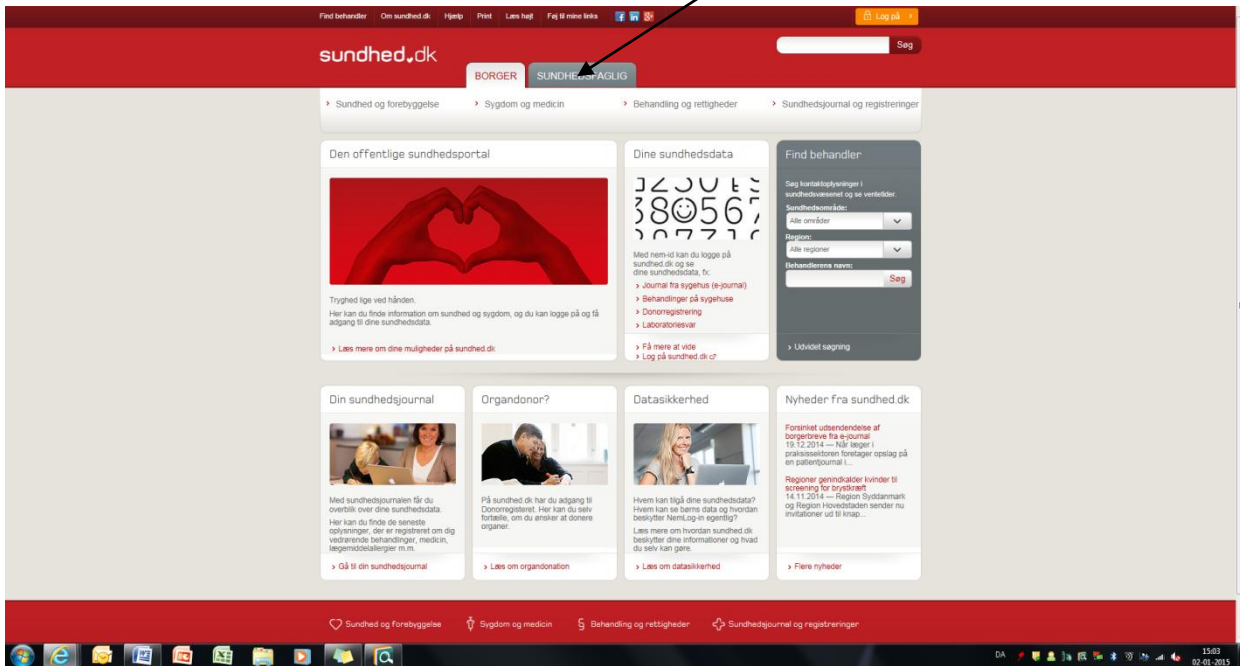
Find behandler Om sundhed.dk Hjælp Print Læs højt Føj til mine links

Log på

sundhed.dk

Søg

BORGER SUNDHEDSFAGLIG

Sundhed og forebyggelse Sygdom og medicin Behandling og rettigheder Sundhedsjournal og registreringer

Den offentlige sundhedsportal

Tryghed lige ved hånden.

Her kan du finde information om sundhed og sygdom, og du kan logge på og få adgang til dine sundhedsdata.

Læs mere om dine muligheder på sundhed.dk

Dine sundhedsdata

Med nem-id kan du logge på sundhed.dk og se dine sundhedsdata, fx:

Journal fra sygehus (e-journal)

Behandlinger på sygehuse

Donorregistrering

Laboratoriesvar

Få mere at vide

Log på sundhed.dk

Find behandler

Søg kontaktoplysninger i sundhedsvæsenet og se ventetider.

Sundhedsområde:

Alle områder

Region:

Alle regioner

Behandlerens navn:

Søg

Udvidet søgning

Din sundhedsjournal

Med sundhedsjournalen får du overblik over dine sundhedsdata.

Her kan du finde de seneste oplysninger, der er registreret om dig vedrørende behandlinger, medicin, lægemiddelallergier m.m.

Gå til din sundhedsjournal

Organdonor?

På sundhed.dk har du adgang til Donorregisteret. Her kan du selv fortælle, om du ønsker at donere organer.

Læs om organdonation

Datasikkerhed

Hvem kan tilgå dine sundhedsdata? Hvem kan se børns data og hvordan beskytter NemLog-in egentlig?

Læs mere om hvordan sundhed.dk beskytter dine informationer og hvad du selv kan gøre.

Læs om datasikkerhed

Nyheder fra sundhed.dk

Forsinket udsendendelse af borgerbreve fra e-journal

19.12.2014 — Når læger i praksissektoren foretager opslag på en patientjournal i...

Regioner genindkalder kvinder til screening for brystkræft

14.11.2014 — Region Syddanmark og Region Hovedstaden sender nu invitationer ud til knap...

Flere nyheder

Sundhed og forebyggelse Sygdom og medicin Behandling og rettigheder Sundhedsjournal og registreringer

DA 15:03 02-01-2015